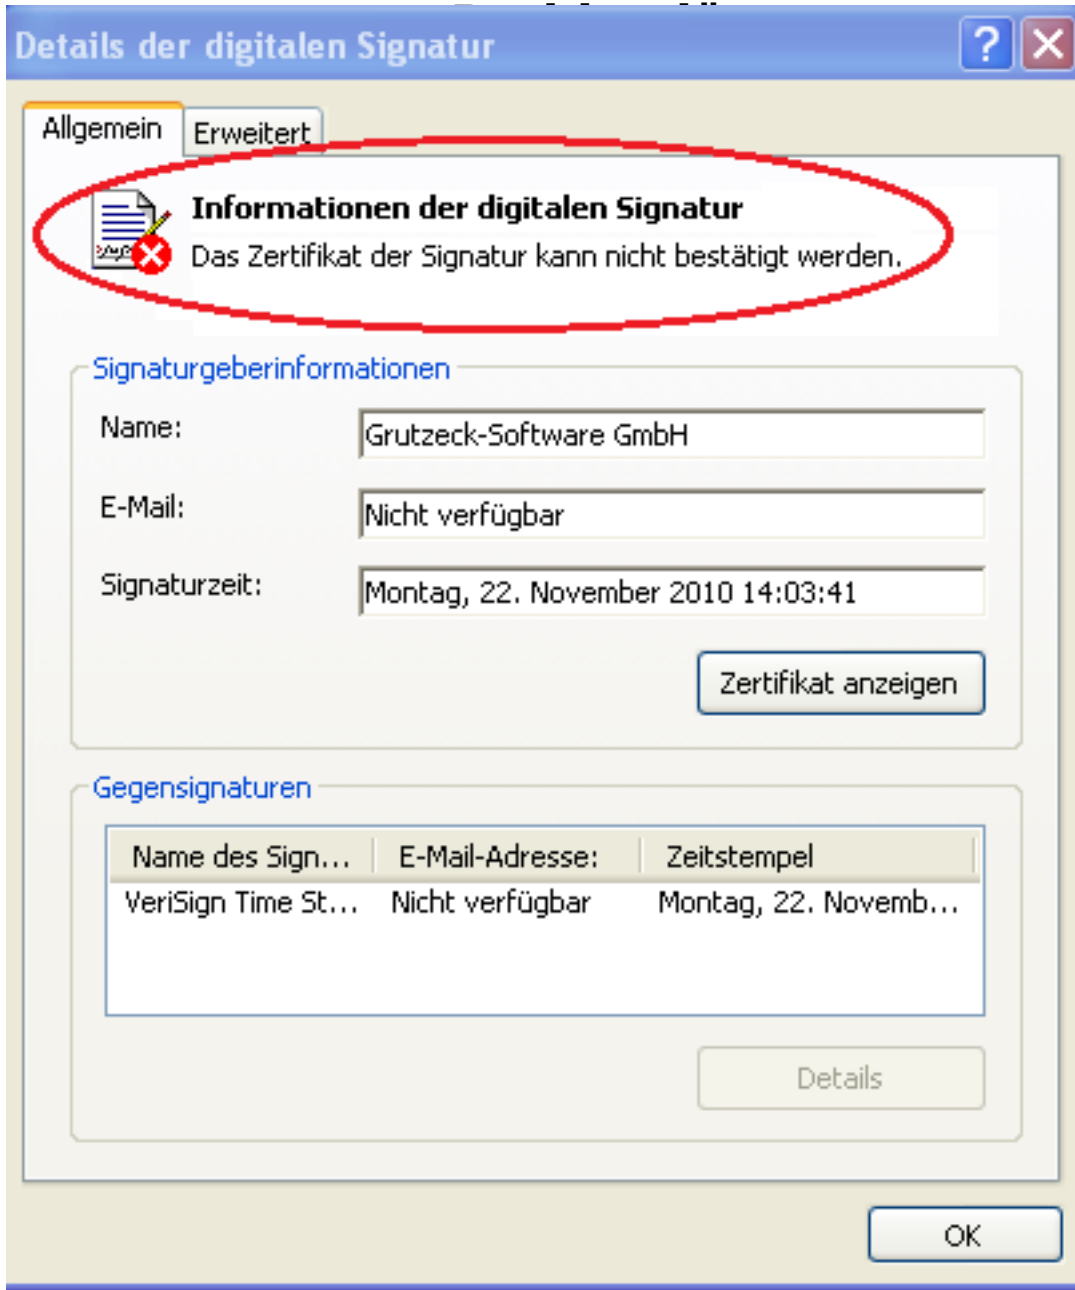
Details der digitalen Signatur

Allgemein
Erweitert

Informationen der digitalen Signatur
Das Zertifikat der Signatur kann nicht bestätigt werden.

Signaturgeberinformationen

Name: Grutzeck-Software GmbH

E-Mail: Nicht verfügbar

Signaturzeit: Montag, 22. November 2010 14:03:41

Zertifikat anzeigen

Gegensignaturen

| Name des Sign... | E-Mail-Adresse: | Zeitstempel |
|---|---|---|
| VeriSign Time St... | Nicht verfügbar | Montag, 22. Novemb... |

Details

OK